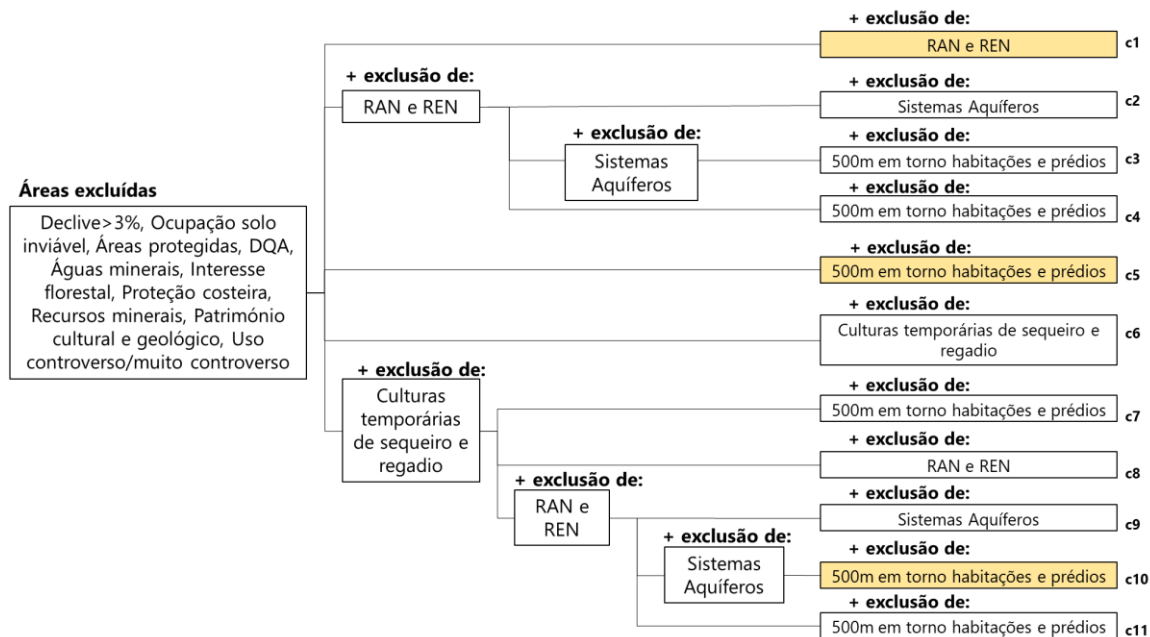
Áreas excluídas

Declive>3%, Ocupação solo inviável, Áreas protegidas, DQA, Águas minerais, Interesse florestal, Proteção costeira, Recursos minerais, Património cultural e geológico, Uso controverso/muito controverso

+ exclusão de:
RAN e REN
c1

+ exclusão de:
RAN e REN

+ exclusão de:
Sistemas Aquíferos
c2

+ exclusão de:
Sistemas Aquíferos

+ exclusão de:
500m em torno habitações e prédios
c3

+ exclusão de:
500m em torno habitações e prédios
c4

+ exclusão de:
500m em torno habitações e prédios
c5

+ exclusão de:
Culturas temporárias de sequeiro e regadio
c6

+ exclusão de:
Culturas temporárias de sequeiro e regadio

+ exclusão de:
500m em torno habitações e prédios
c7

+ exclusão de:
RAN e REN
c8

+ exclusão de:
RAN e REN

+ exclusão de:
Sistemas Aquíferos
c9

+ exclusão de:
Sistemas Aquíferos

+ exclusão de:
500m em torno habitações e prédios
c10

+ exclusão de:
500m em torno habitações e prédios
c11